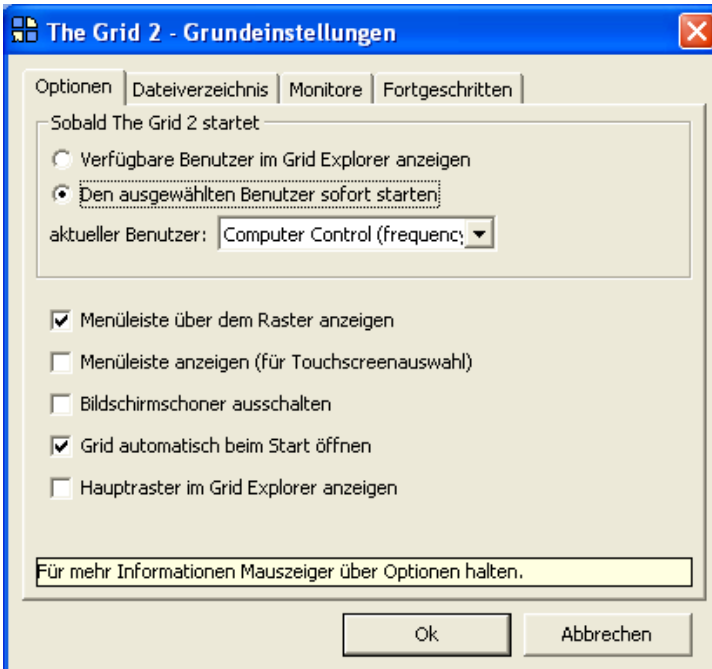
The Grid 2 - Grundeinstellungen

Optionen | Dateiverzeichnis | Monitore | Fortgeschritten

Sobald The Grid 2 startet

Verfügbare Benutzer im Grid Explorer anzeigen

Den ausgewählten Benutzer sofort starten

aktueller Benutzer: Computer Control (frequency

Menüleiste über dem Raster anzeigen

Menüleiste anzeigen (für Touchscreenauswahl)

Bildschirmschoner ausschalten

Grid automatisch beim Start öffnen

Hauptraster im Grid Explorer anzeigen

Für mehr Informationen Mauszeiger über Optionen halten.

Ok

Abbrechen